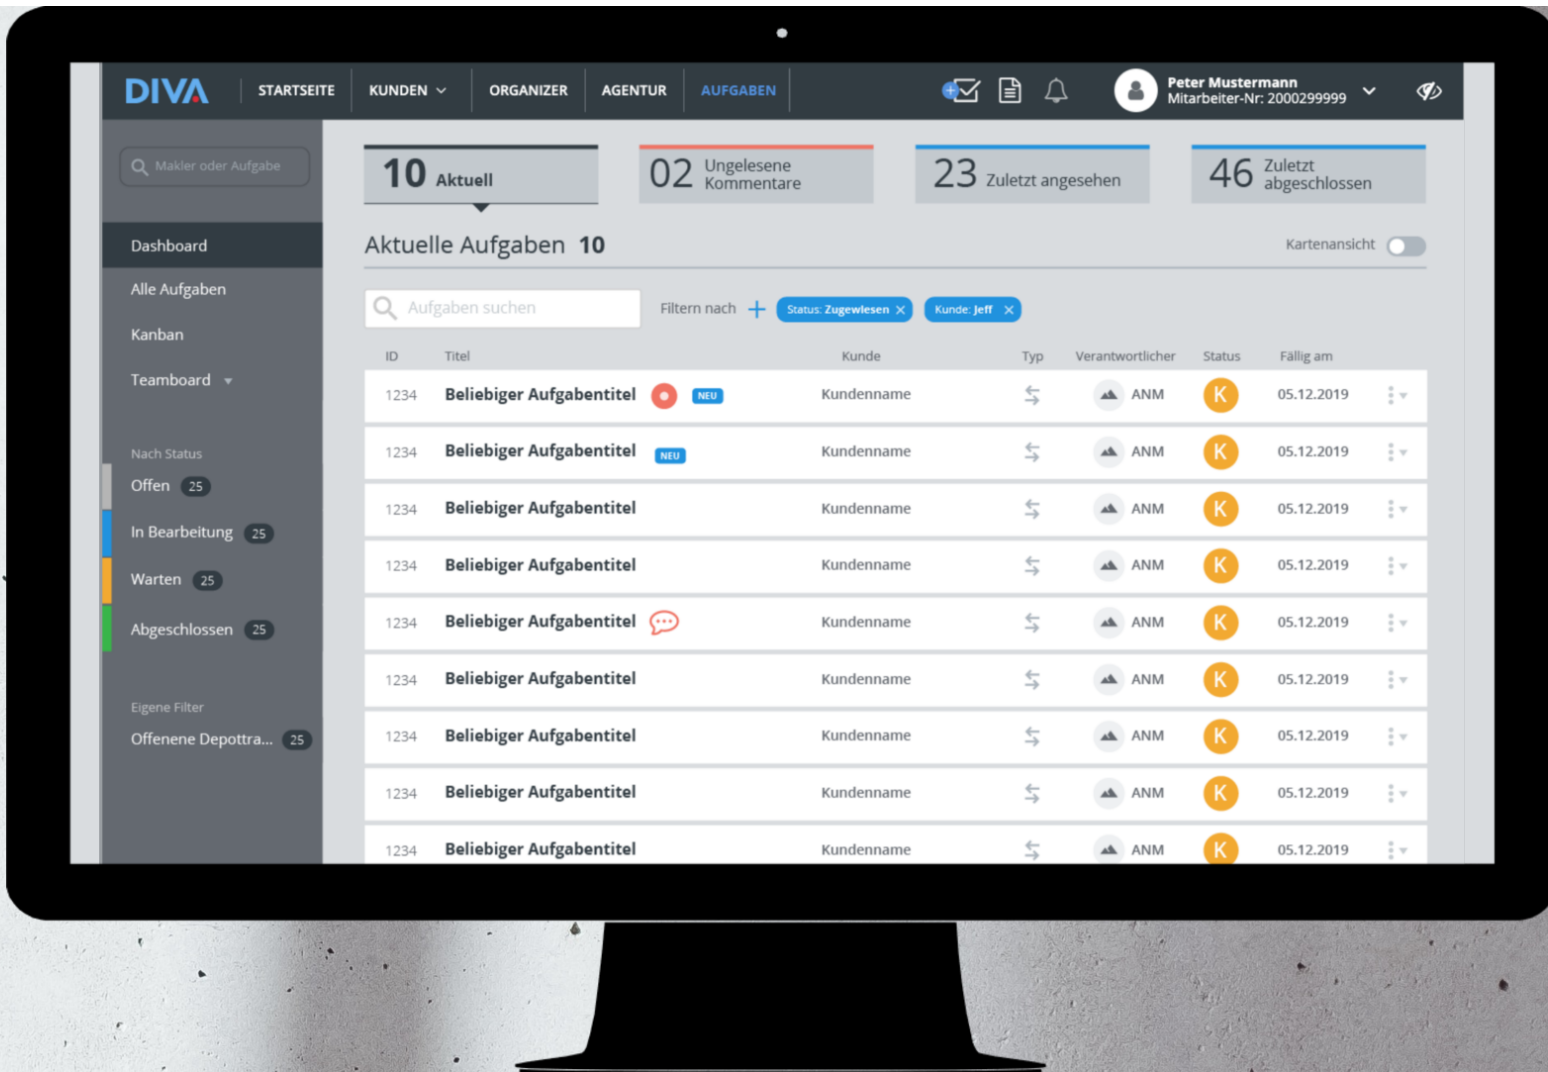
DIVA STARTSEITE KUNDEN ORGANIZER AGENTUR AUFGABEN

Peter Mustermann
Mitarbeiter-Nr: 2000299999

Makler oder Aufgabe

Dashboard
Alle Aufgaben
Kanban
Teamboard

Nach Status
Offen 25
In Bearbeitung 25
Warten 25
Abgeschlossen 25

Eigene Filter
Offenene Depottra... 25

10 Aktuell
02 Ungelesene Kommentare
23 Zuletzt angesehen
46 Zuletzt abgeschlossen

Aktuelle Aufgaben 10

Kartenansicht

Aufgaben suchen

Filtern nach + Status: Zugewiesen × Kunde: Jeff ×

| ID | Titel | Kunde | Typ | Verantwortlicher | Status | Fällig am |
|---|---|---|---|---|---|---|
| 1234 | Beliebiger Aufgabentitel NEU | Kundenname | | ANM | K | 05.12.2019 |
| 1234 | Beliebiger Aufgabentitel NEU | Kundenname | | ANM | K | 05.12.2019 |
| 1234 | Beliebiger Aufgabentitel | Kundenname | | ANM | K | 05.12.2019 |
| 1234 | Beliebiger Aufgabentitel | Kundenname | | ANM | K | 05.12.2019 |
| 1234 | Beliebiger Aufgabentitel | Kundenname | | ANM | K | 05.12.2019 |
| 1234 | Beliebiger Aufgabentitel | Kundenname | | ANM | K | 05.12.2019 |
| 1234 | Beliebiger Aufgabentitel | Kundenname | | ANM | K | 05.12.2019 |
| 1234 | Beliebiger Aufgabentitel | Kundenname | | ANM | K | 05.12.2019 |
| 1234 | Beliebiger Aufgabentitel | Kundenname | | ANM | K | 05.12.2019 |